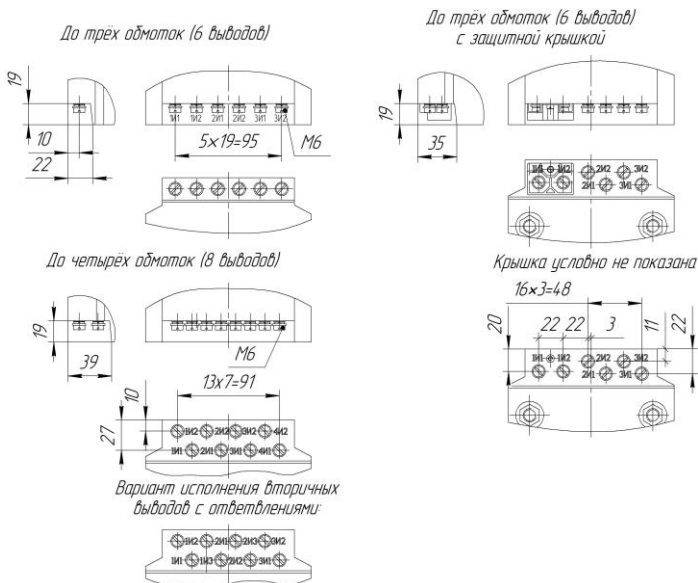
До трёх обмоток (6 выводов)

19

10

22

1И1 1И2 2И1 2И2 3И1 3И2

5×19=95

М6

До трёх обмоток (6 выводов) с защитной крышкой

19

35

1И1 1И2 2И1 2И2 3И1 3И2

Крышка условно не показана

16×3=48

20

22 22

3

11

22

1И1 1И2 2И1 2И2 3И1 3И2

До четырёх обмоток (8 выводов)

19

39

М6

13х7=91

10

27

1И2 2И2 3И2 4И2

1И1 2И1 3И1 4И1

Вариант исполнения вторичных выводов с ответвлениями:

1И2 2И1 2И3 3И2

1И1 1И3 2И2 3И1